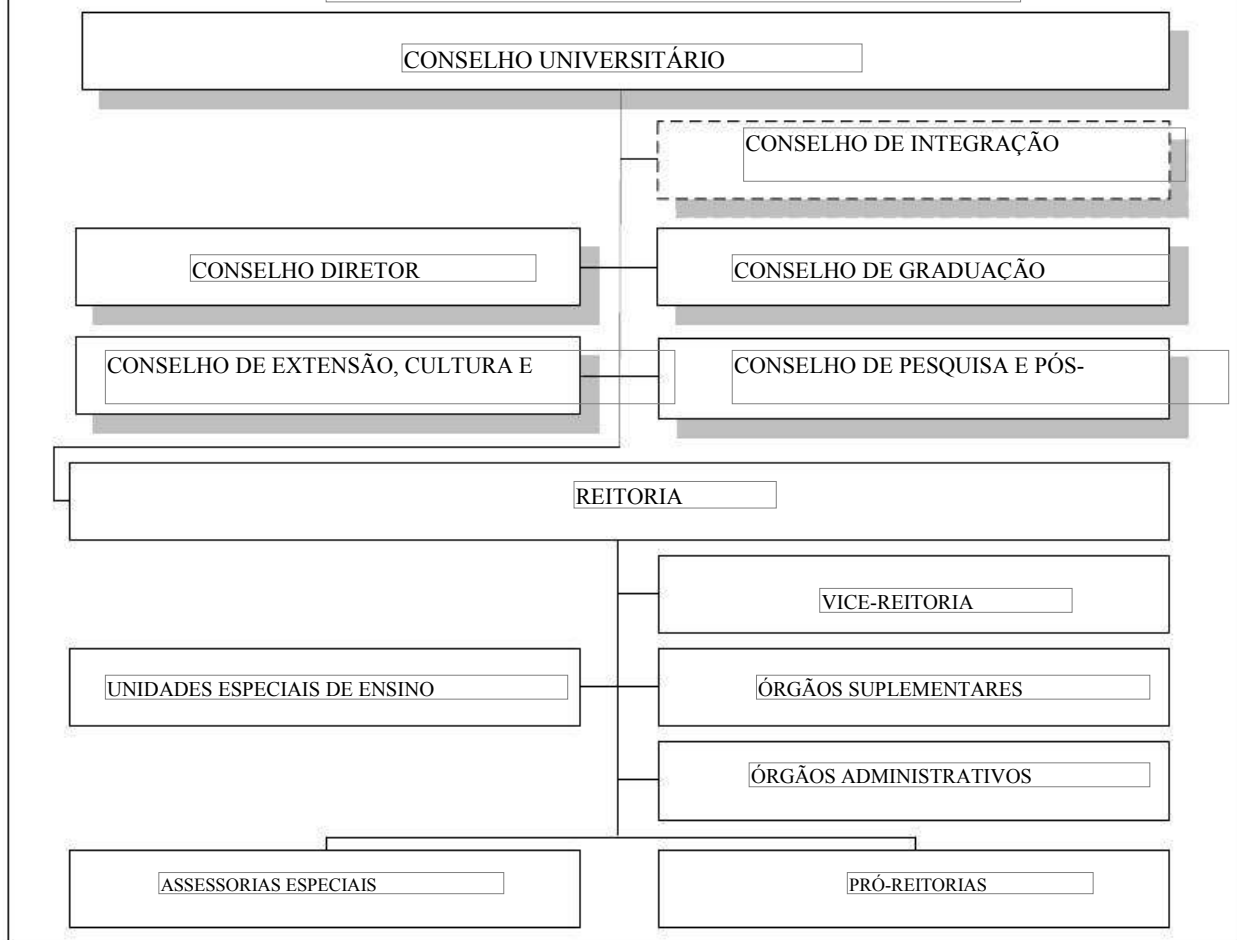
CONSELHO UNIVERSITÁRIO

CONSELHO DE INTEGRAÇÃO

CONSELHO DIRETOR

CONSELHO DE GRADUAÇÃO

CONSELHO DE EXTENSÃO, CULTURA E

CONSELHO DE PESQUISA E PÓS-

REITORIA

VICE-REITORIA

UNIDADES ESPECIAIS DE ENSINO

ÓRGÃOS SUPLEMENTARES

ÓRGÃOS ADMINISTRATIVOS

ASSESSORIAS ESPECIAIS

PRÓ-REITORIAS